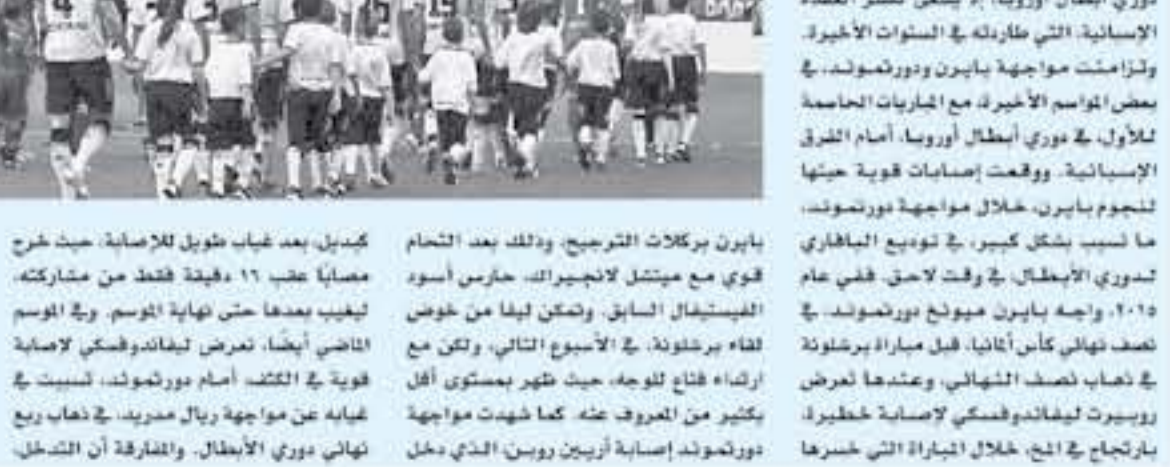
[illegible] الإسبانية، التي طاردته في السنوات الأخيرة، وتزامنت مواجهة بايرن ودورتموند، في بعض المواسم الأخيرة، مع المباريات الحاسمة للأول، في دوري أبطال أوروبا، أمام الفرق الإسبانية. ووقعت إصابات قوية حينها لنجوم بايرن، خلال مواجهة دورتموند، ما تسبب بشكل كبير، في توديع البافاري لدوري الأبطال، في وقت لاحق. ففي عام ٢٠١٥، واجه بايرن ميونخ دورتموند، في نصف نهائي كأس ألمانيا، قبل مباراة برشلونة في ذهاب نصف النهائي، وعندها تعرض روبيرت ليفاندوفسكي لإصابة خطيرة، بارتجاج في المخ، خلال المباراة التي خسرها

بايرن بركلات الترجيح، وذلك بعد التحام قوي مع ميتشل لانجيراك، حارس أسود الفيستفال السابق، وتمكن ليفا من خوض لقاء برشلونة، في الأسبوع التالي، ولكن مع ارتداء قناع للوجه، حيث ظهر بمستوى أقل بكثير من المعروف عنه. كما شهدت مواجهة دورتموند إصابة آريين روبن، الذي دخل

كبديل، بعد غياب طويل للإصابة، حيث خرج مصاباً عقب ١٦ دقيقة فقط من مشاركته، ليغيب بعدها حتى نهاية الموسم. وفي الموسم الماضي أيضًا، تعرض ليفاندوفسكي لإصابة قوية في الكتف، أمام دورتموند، تسببت في غيابه عن مواجهة ريال مدريد، في ذهاب ربع نهائي دوري الأبطال. والمفارقة أن التدخل